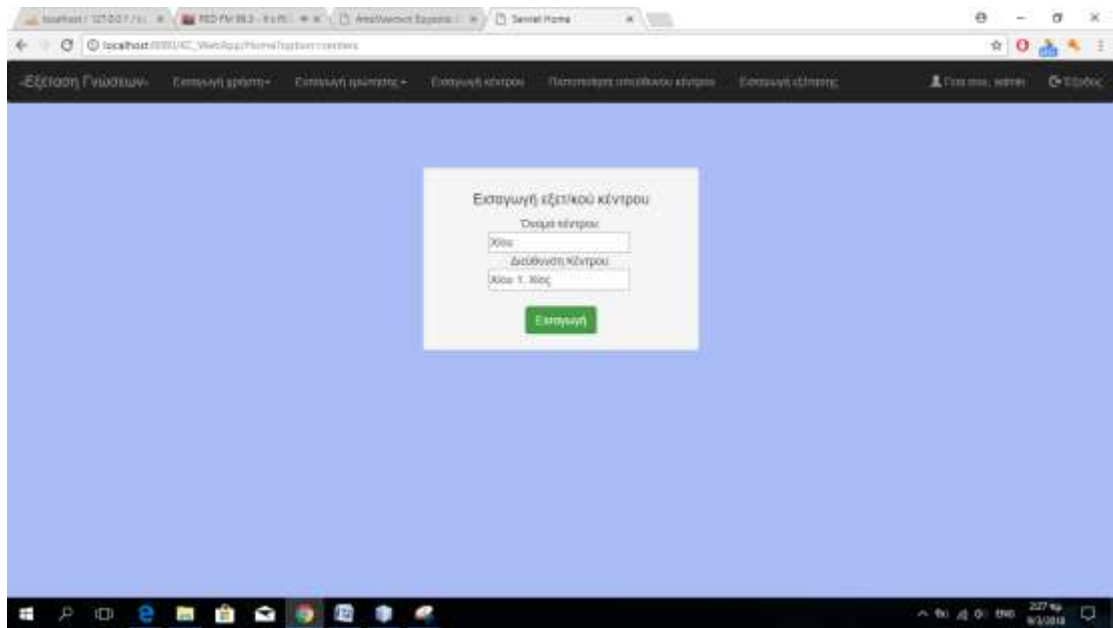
localhost / 127.0.0.1 / lo ×　RED FM 96.3 - 9.s.fl ×　Αποθετικοί Εγγραφ ×　Servlet Home ×

localhost:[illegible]/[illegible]_WebApp/HomeTopServlet=centers

-Εξέταση Γνώσεων-　Εισαγωγή χρήστη▾　Εισαγωγή ερώτησης▾　Εισαγωγή κέντρου　Πιστοποίηση υπεύθυνου κέντρου　Εισαγωγή εξέτασης　Γεια σου, admin　Έξοδος

Εισαγωγή εξετ/κού κέντρου

Όνομα κέντρου

Χίου

Διεύθυνση Κέντρου

Χίου 1, Χίος

Εισαγωγή

ENG　2:27 πμ　9/3/2018